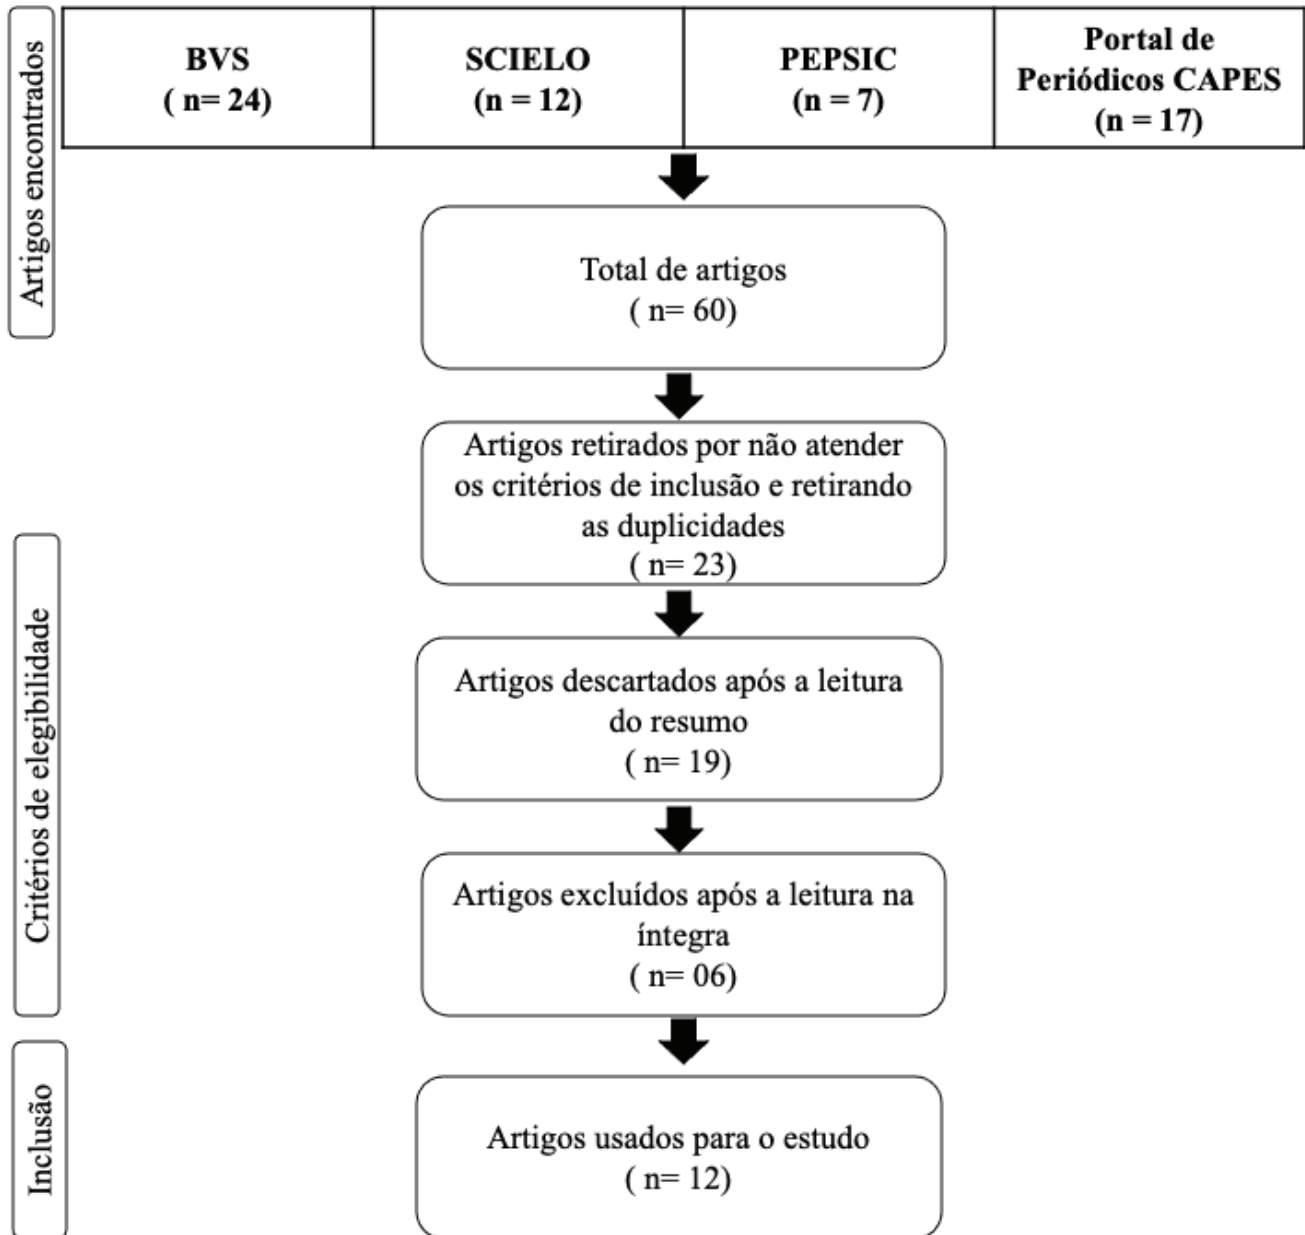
Artigos encontrados

| BVS ( n= 24) | SCIELO (n = 12) | PEPSIC (n = 7) | Portal de Periódicos CAPES (n = 17) |
|---|---|---|---|

Total de artigos
( n= 60)

Critérios de elegibilidade

Artigos retirados por não atender os critérios de inclusão e retirando as duplicidades
( n= 23)

Artigos descartados após a leitura do resumo
( n= 19)

Artigos excluídos após a leitura na íntegra
( n= 06)

Inclusão

Artigos usados para o estudo
( n= 12)